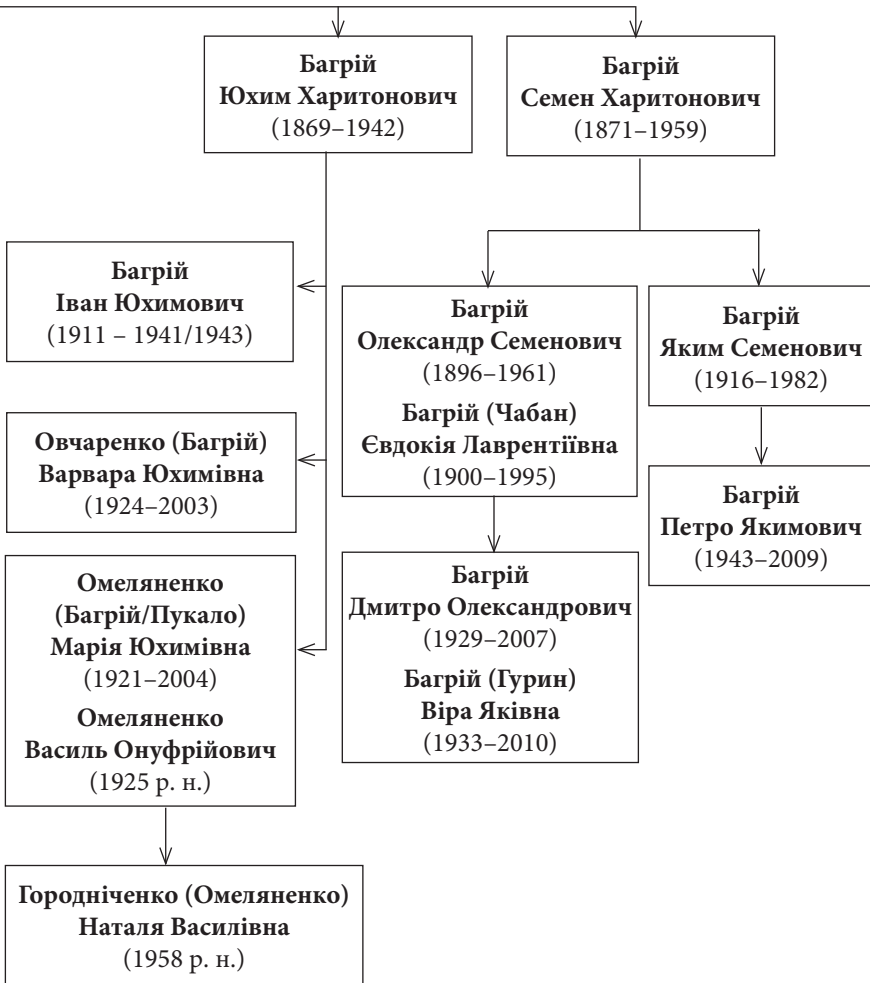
Багрій
Юхим Харитонович
(1869–1942)

Багрій
Семен Харитонович
(1871–1959)

Багрій
Іван Юхимович
(1911 – 1941/1943)

Багрій
Олександр Семенович
(1896–1961)
Багрій (Чабан)
Євдокія Лаврентіївна
(1900–1995)

Багрій
Яким Семенович
(1916–1982)

Овчаренко (Багрій)
Варвара Юхимівна
(1924–2003)

Багрій
Петро Якимович
(1943–2009)

Омеляненко
(Багрій/Пукало)
Марія Юхимівна
(1921–2004)
Омеляненко
Василь Онуфрійович
(1925 р. н.)

Багрій
Дмитро Олександрович
(1929–2007)
Багрій (Гурин)
Віра Яківна
(1933–2010)

Городніченко (Омеляненко)
Наталя Василівна
(1958 р. н.)